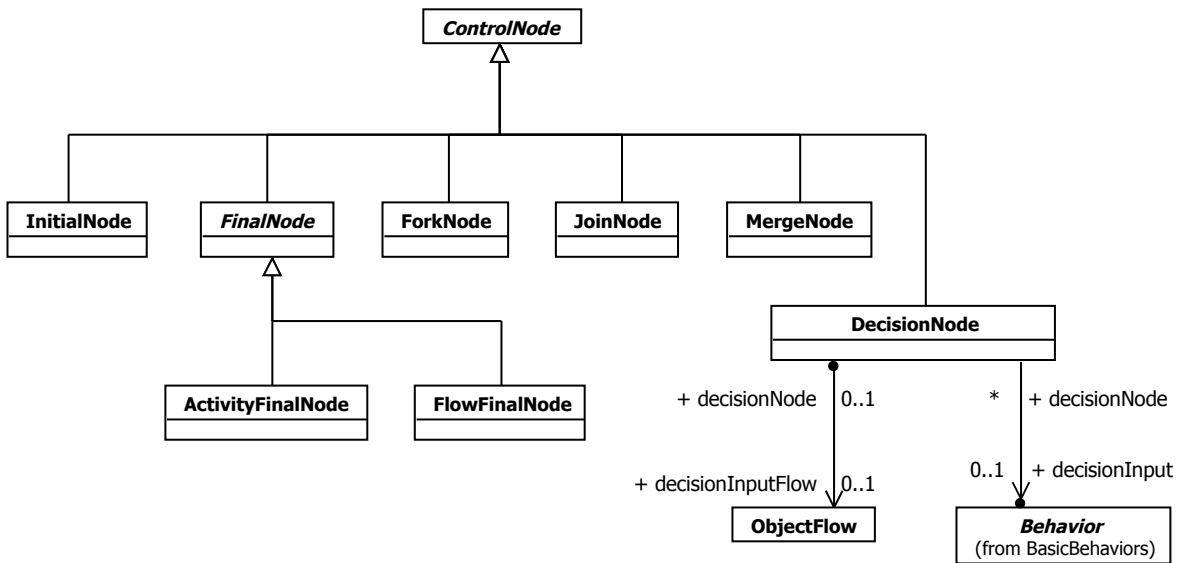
ControlNode

InitialNode

FinalNode

ForkNode

JoinNode

MergeNode

DecisionNode

ActivityFinalNode

FlowFinalNode

+ decisionNode 0..1

* + decisionNode

+ decisionInputFlow 0..1

0..1 + decisionInput

ObjectFlow

Behavior
(from BasicBehaviors)